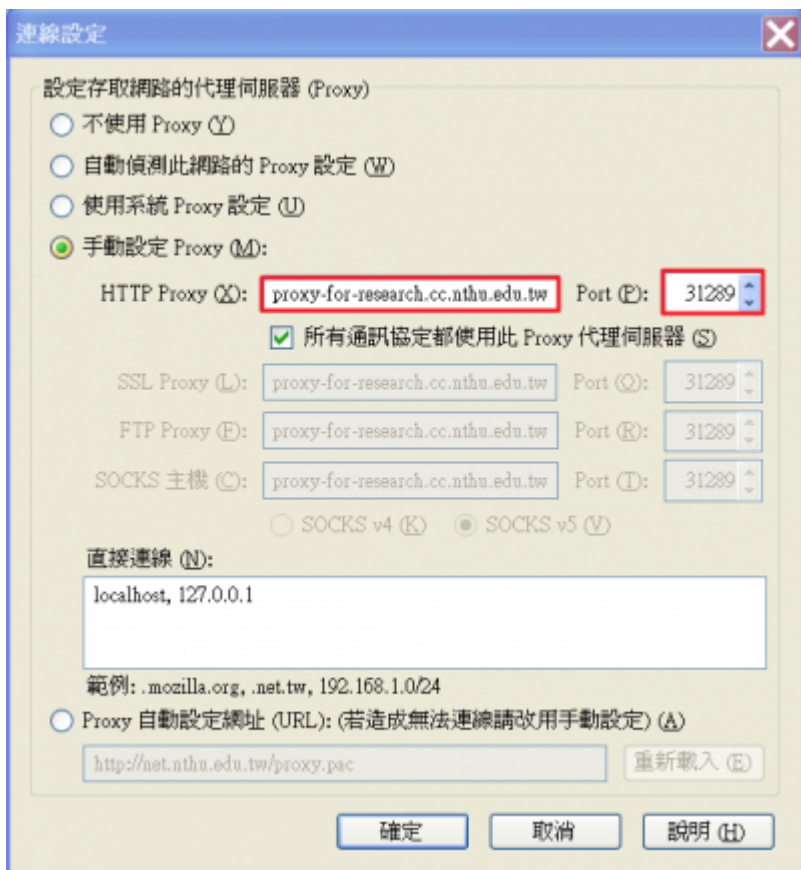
連線設定

設定存取網路的代理伺服器 (Proxy)

不使用 Proxy (Y)

自動偵測此網路的 Proxy 設定 (W)

使用系統 Proxy 設定 (U)

手動設定 Proxy (M):

HTTP Proxy (X): proxy-for-research.cc.nthu.edu.tw Port (P): 31289

所有通訊協定都使用此 Proxy 代理伺服器 (S)

SSL Proxy (L): proxy-for-research.cc.nthu.edu.tw Port (O): 31289

FTP Proxy (F): proxy-for-research.cc.nthu.edu.tw Port (R): 31289

SOCKS 主機 (C): proxy-for-research.cc.nthu.edu.tw Port (T): 31289

SOCKS v4 (K) SOCKS v5 (V)

直接連線 (N):

localhost, 127.0.0.1

範例: .mozilla.org, .net.tw, 192.168.1.0/24

Proxy 自動設定網址 (URL): (若造成無法連線請改用手動設定) (A)

http://net.nthu.edu.tw/proxy.pac

重新載入 (E)

確定 取消 說明 (H)